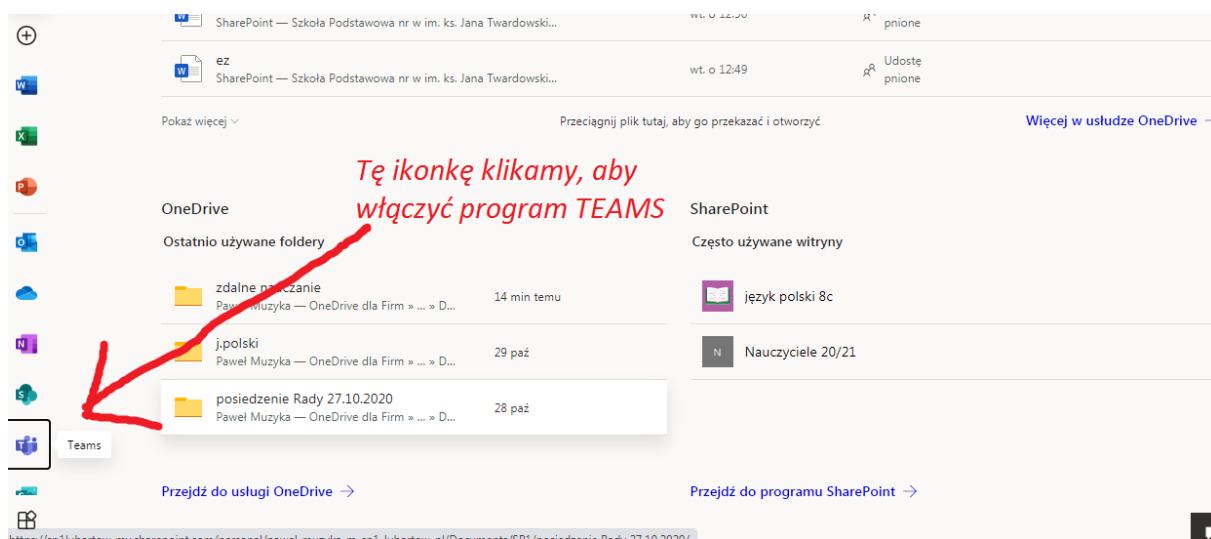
SharePoint — Szkoła Podstawowa nr w im. ks. Jana Twardowski... wt. o 12:50 pnione

ez
SharePoint — Szkoła Podstawowa nr w im. ks. Jana Twardowski... wt. o 12:49 Udostępnione

Pokaż więcej

Przeciągnij plik tutaj, aby go przekazać i otworzyć

Więcej w usłudze OneDrive →

Tę ikonkę klikamy, aby włączyć program TEAMS

OneDrive

Ostatnio używane foldery

zdalne nauczanie
Paweł Muzyka — OneDrive dla Firm » ... » D... 14 min temu

j.polski
Paweł Muzyka — OneDrive dla Firm » ... » D... 29 paź

posiedzenie Rady 27.10.2020
Paweł Muzyka — OneDrive dla Firm » ... » D... 28 paź

Przejdź do usługi OneDrive →

SharePoint

Często używane witryny

język polski 8c

N Nauczyciele 20/21

Przejdź do programu SharePoint →

Teams

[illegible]